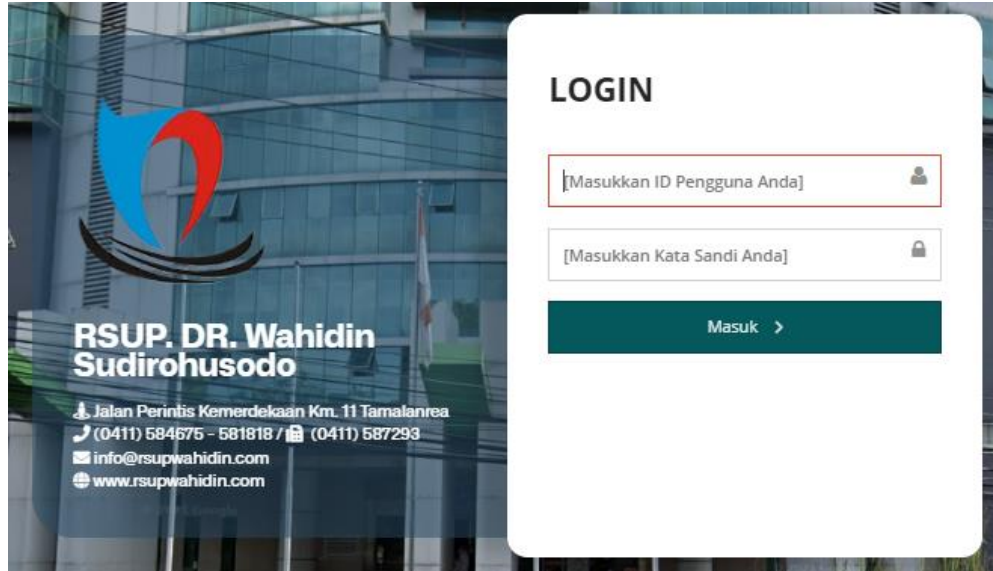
RSUP. DR. Wahidin Sudirohusodo

Jalan Perintis Kemerdekaan Km. 11 Tamalanrea
(0411) 584675 - 581818 / (0411) 587293
info@rsupwahidin.com
www.rsupwahidin.com

LOGIN

[Masukkan ID Pengguna Anda]

[Masukkan Kata Sandi Anda]

Masuk >